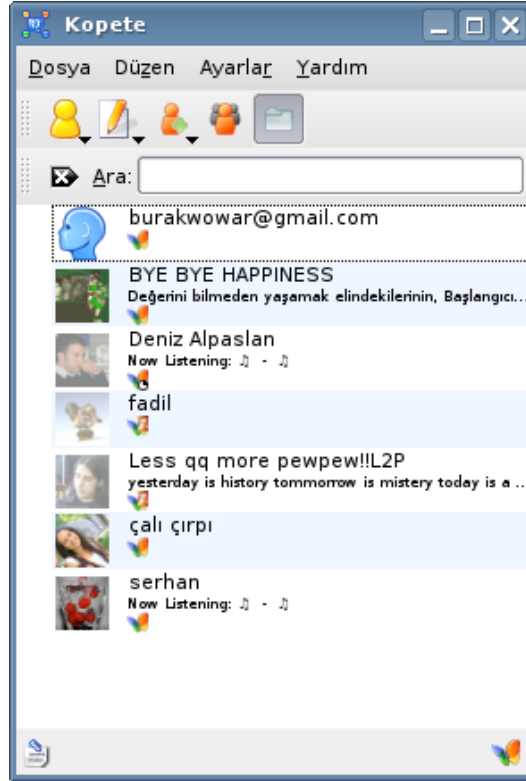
Kopete

Dosya Düzen Ayarlar Yardım

Ara:

burakwowar@gmail.com

BYE BYE HAPPINESS
Değerini bilmeden yaşamak elindekilerinin, Başlangıcı...

Deniz Alpaslan
Now Listening: ♫ - ♫

fadil

Less qq more pewpew!!L2P
yesterday is history tommorrow is mistery today is a ...

çalı çırpı

serhan
Now Listening: ♫ - ♫